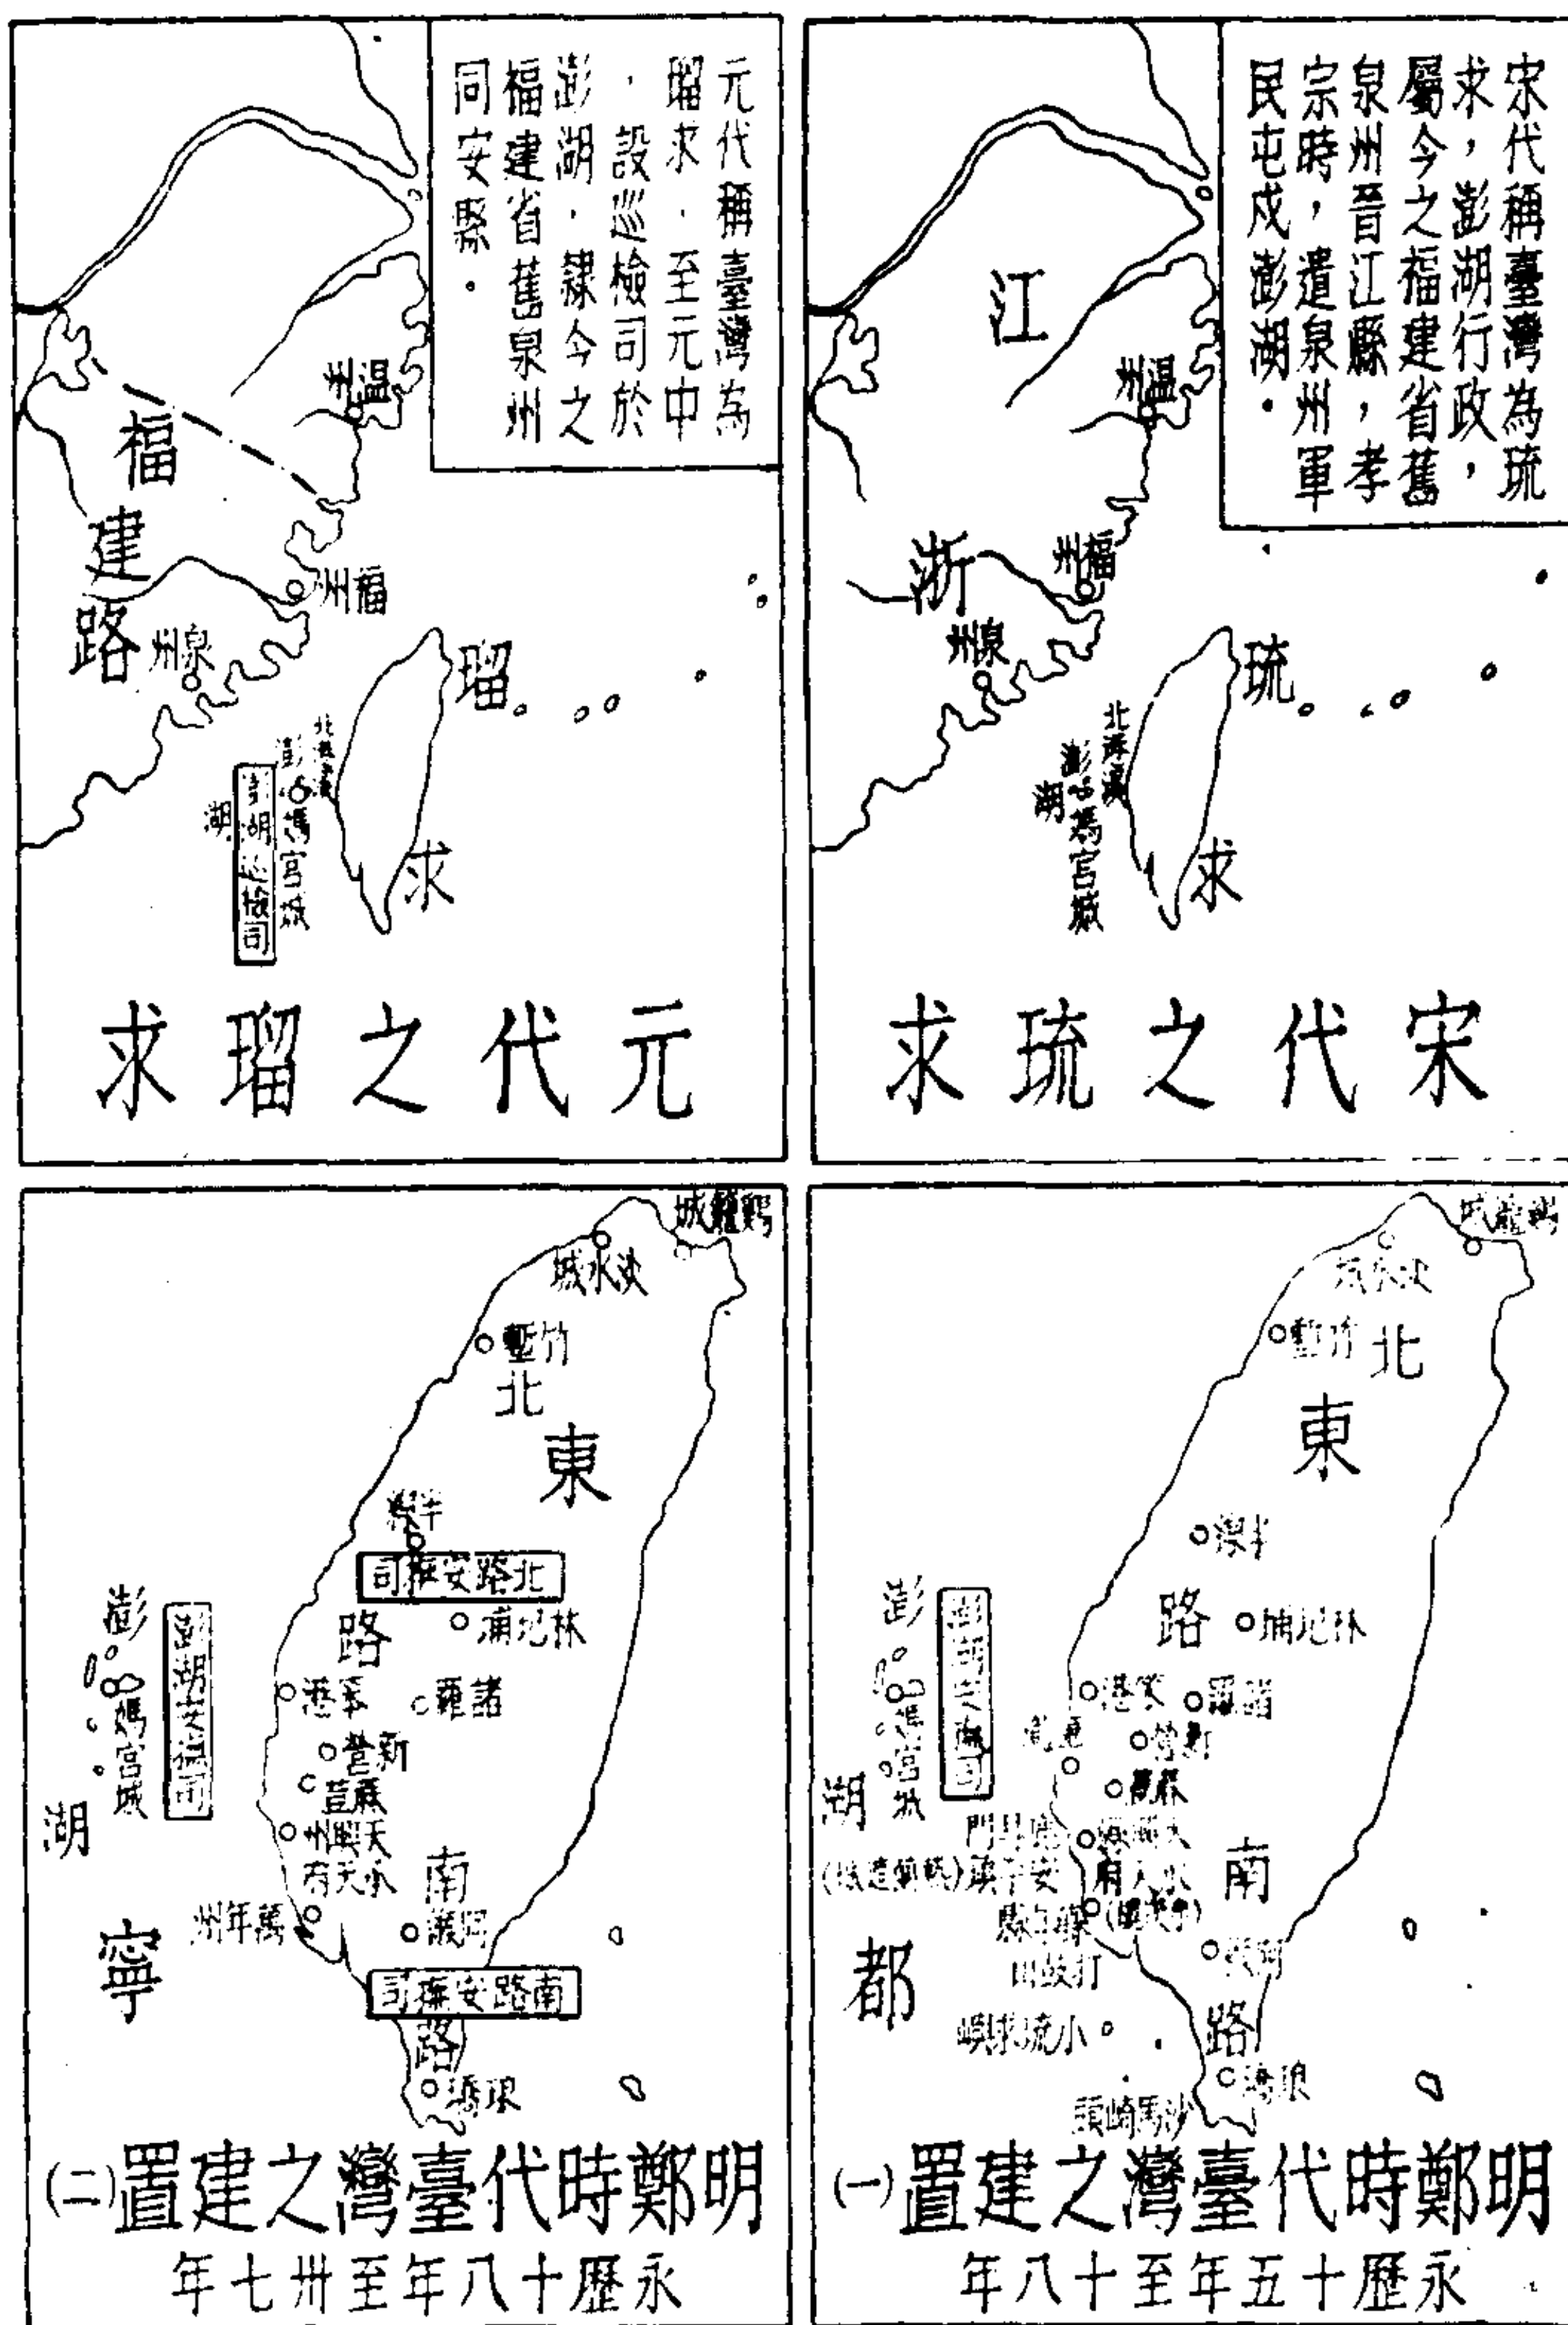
宋代稱臺灣為琉求，澎湖行政，屬今之福建省舊泉州晉江縣，孝宗時，遣泉州軍民屯戍澎湖。

江
浙
溫州
福州
泉州
琉
求
北港溪
澎湖
媽宮城

宋代之琉求

元代稱臺灣為瑠求，至元中，設巡檢司於澎湖，隸今之福建省舊泉州同安縣。

福建路
溫州
福州
泉州
瑠
求
北港溪
澎湖
媽宮城
澎湖巡檢司

元代之瑠求

雞籠城
淡水城
竹塹
北
東
半線
路
林圮埔
諸羅
笨港
新營
麻荳
天興州
承天府
安平鎮
南
鳳山
打鼓山
小琉球嶼
路
瑯嶠
沙馬崎頭
澎湖
媽宮城
澎湖安撫司
都

明鄭時代臺灣之建置(一)
永曆十五年至十八年

雞籠城
淡水城
竹塹
北
東
半線
北路安撫司
路
林圮埔
笨港
諸羅
新營
麻荳
天興州
承天府
萬年州
南
鳳山
南路安撫司
路
瑯嶠
澎湖
媽宮城
澎湖安撫司
寧

明鄭時代臺灣之建置(二)
永曆十八年至卅七年